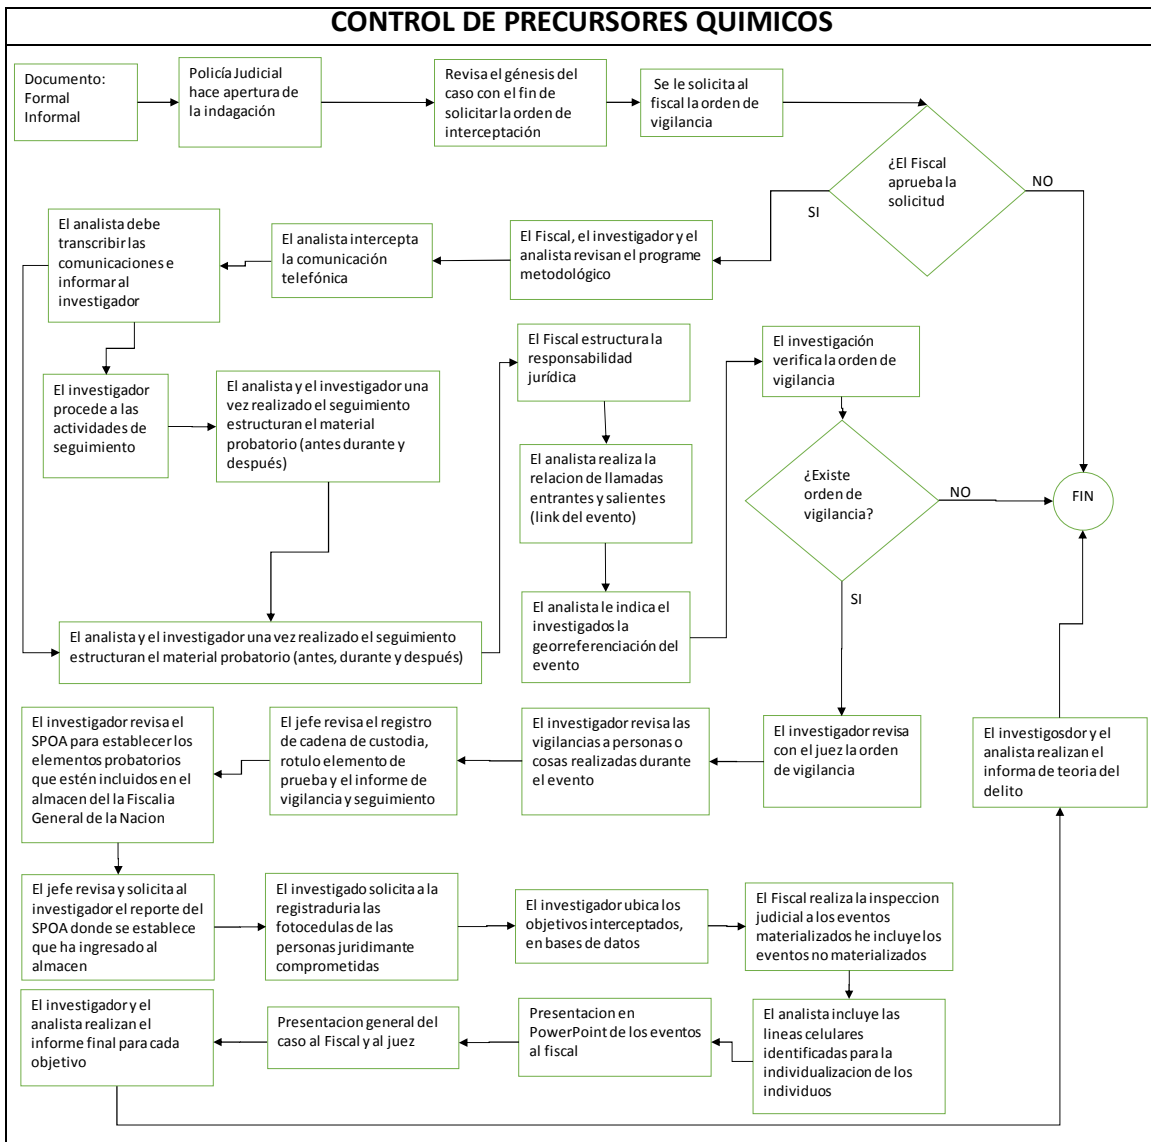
CONTROL DE PRECURSORES QUIMICOS

Documento:
Formal
Informal

Policía Judicial hace apertura de la indagación

Revisa el génesis del caso con el fin de solicitar la orden de interceptación

Se le solicita al fiscal la orden de vigilancia

¿El Fiscal aprueba la solicitud

NO

SI

El Fiscal, el investigador y el analista revisan el programe metodológico

El analista intercepta la comunicación telefónica

El analista debe transcribir las comunicaciones e informar al investigador

El investigador procede a las actividades de seguimiento

El analista y el investigador una vez realizado el seguimiento estructuran el material probatorio (antes durante y después)

El analista y el investigador una vez realizado el seguimiento estructuran el material probatorio (antes, durante y después)

El Fiscal estructura la responsabilidad jurídica

El analista realiza la relacion de llamadas entrantes y salientes (link del evento)

El analista le indica el investigados la georreferenciación del evento

El investigación verifica la orden de vigilancia

¿Existe orden de vigilancia?

NO

FIN

SI

El investigador revisa con el juez la orden de vigilancia

El investigosdor y el analista realizan el informa de teoria del delito

El investigador revisa las vigilancias a personas o cosas realizadas durante el evento

El jefe revisa el registro de cadena de custodia, rotulo elemento de prueba y el informe de vigilancia y seguimiento

El investigador revisa el SPOA para establecer los elementos probatorios que estén incluidos en el almacen del la Fiscalia General de la Nacion

El jefe revisa y solicita al investigador el reporte del SPOA donde se establece que ha ingresado al almacen

El investigado solicita a la registraduria las fotocedulas de las personas juridimante comprometidas

El investigador ubica los objetivos interceptados, en bases de datos

El Fiscal realiza la inspeccion judicial a los eventos materializados he incluye los eventos no materializados

El analista incluye las lineas celulares identificadas para la individualizacion de los individuos

Presentacion en PowerPoint de los eventos al fiscal

Presentacion general del caso al Fiscal y al juez

El investigador y el analista realizan el informe final para cada objetivo